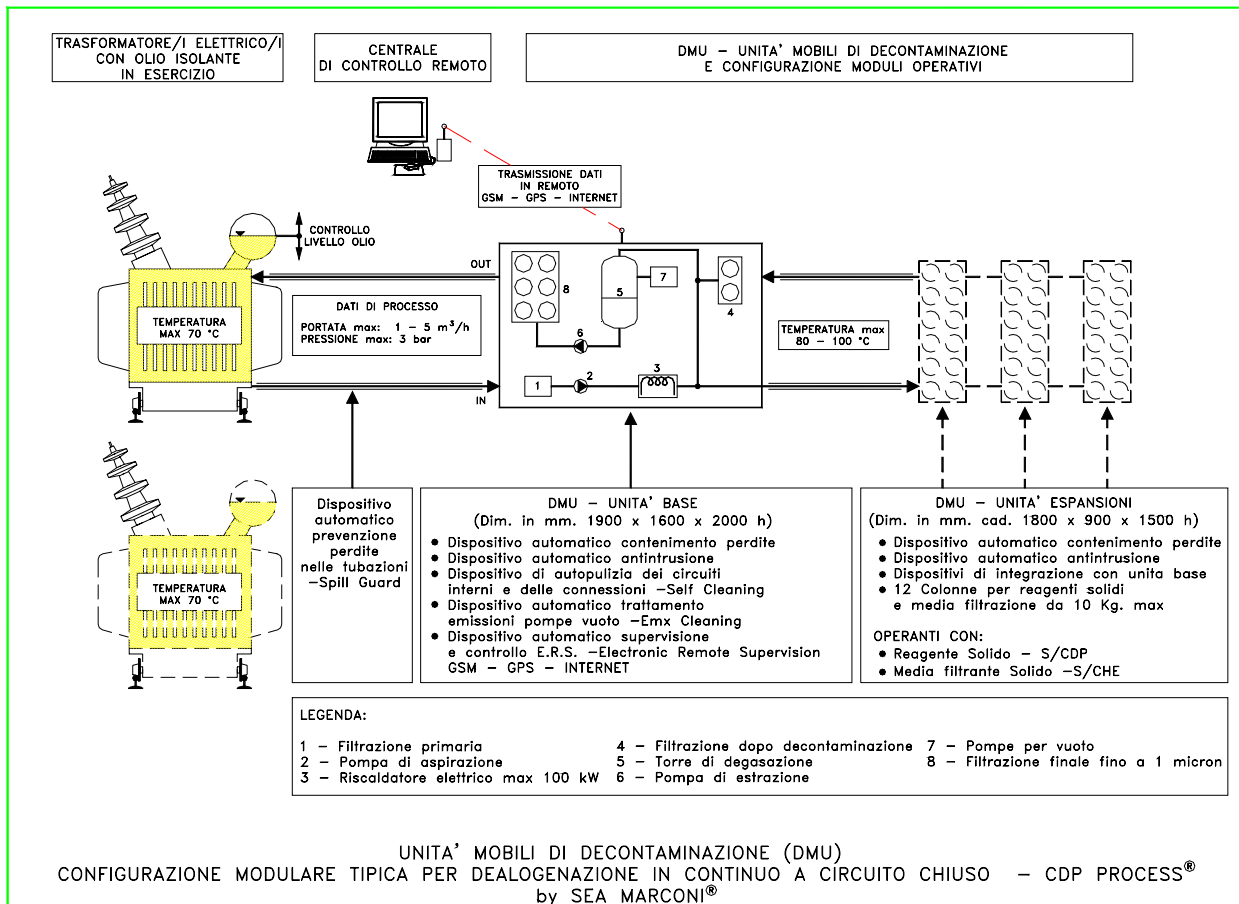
TRASFORMATORE/I ELETTRICO/I CON OLIO ISOLANTE IN ESERCIZIO

CENTRALE DI CONTROLLO REMOTO

DMU – UNITA' MOBILI DI DECONTAMINAZIONE E CONFIGURAZIONE MODULI OPERATIVI

TRASMISSIONE DATI IN REMOTO GSM – GPS – INTERNET

CONTROLLO LIVELLO OLIO

OUT

TEMPERATURA MAX 70 °C

DATI DI PROCESSO
PORTATA max: 1 – 5 $m^3/h$
PRESSIONE max: 3 bar

IN

8 5 7 4 6 1 2 3

TEMPERATURA max 80 – 100 °C

TEMPERATURA MAX 70 °C

Dispositivo automatico prevenzione perdite nelle tubazioni –Spill Guard

DMU – UNITA' BASE
(Dim. in mm. 1900 x 1600 x 2000 h)
• Dispositivo automatico contenimento perdite
• Dispositivo automatico antintrusione
• Dispositivo di autopulizia dei circuiti interni e delle connessioni –Self Cleaning
• Dispositivo automatico trattamento emissioni pompe vuoto –Emx Cleaning
• Dispositivo automatico supervisione e controllo E.R.S. –Electronic Remote Supervision GSM – GPS – INTERNET

DMU – UNITA' ESPANSIONI
(Dim. in mm. cad. 1800 x 900 x 1500 h)
• Dispositivo automatico contenimento perdite
• Dispositivo automatico antintrusione
• Dispositivi di integrazione con unita base
• 12 Colonne per reagenti solidi e media filtrazione da 10 Kg. max

OPERANTI CON:
• Reagente Solido – S/CDP
• Media filtrante Solido –S/CHE

LEGENDA:

1 – Filtrazione primaria
2 – Pompa di aspirazione
3 – Riscaldatore elettrico max 100 kW
4 – Filtrazione dopo decontaminazione
5 – Torre di degasazione
6 – Pompa di estrazione
7 – Pompe per vuoto
8 – Filtrazione finale fino a 1 micron

UNITA' MOBILI DI DECONTAMINAZIONE (DMU)
CONFIGURAZIONE MODULARE TIPICA PER DEALOGENAZIONE IN CONTINUO A CIRCUITO CHIUSO – CDP PROCESS®
by SEA MARCONI®